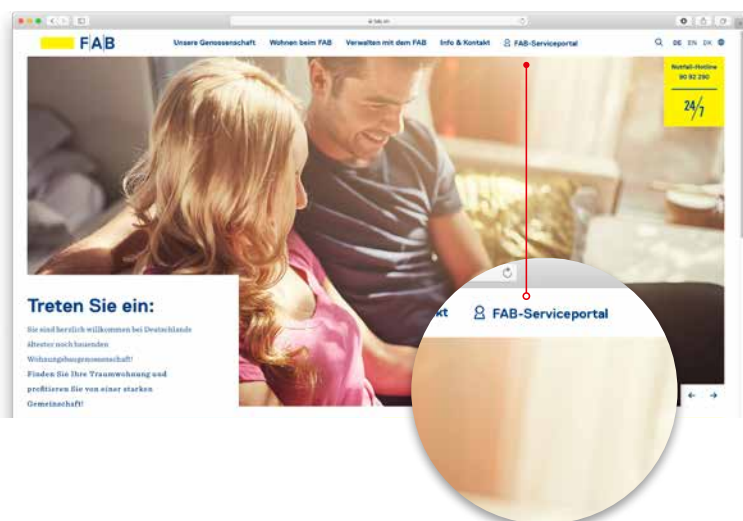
fab.ch

FAB

Unsere Genossenschaft Wohnen beim FAB Verwalten mit dem FAB Info & Kontakt FAB-Serviceportal

DE EN DK

Notfall-Hotline 90 92 290

24/7

Treten Sie ein:

Sie sind herzlich willkommen bei Deutschlands ältester noch bauenden Wohnungsbaugenossenschaft!

Finden Sie Ihre Traumwohnung und profitieren Sie von einer starken Gemeinschaft!

kt FAB-Serviceportal